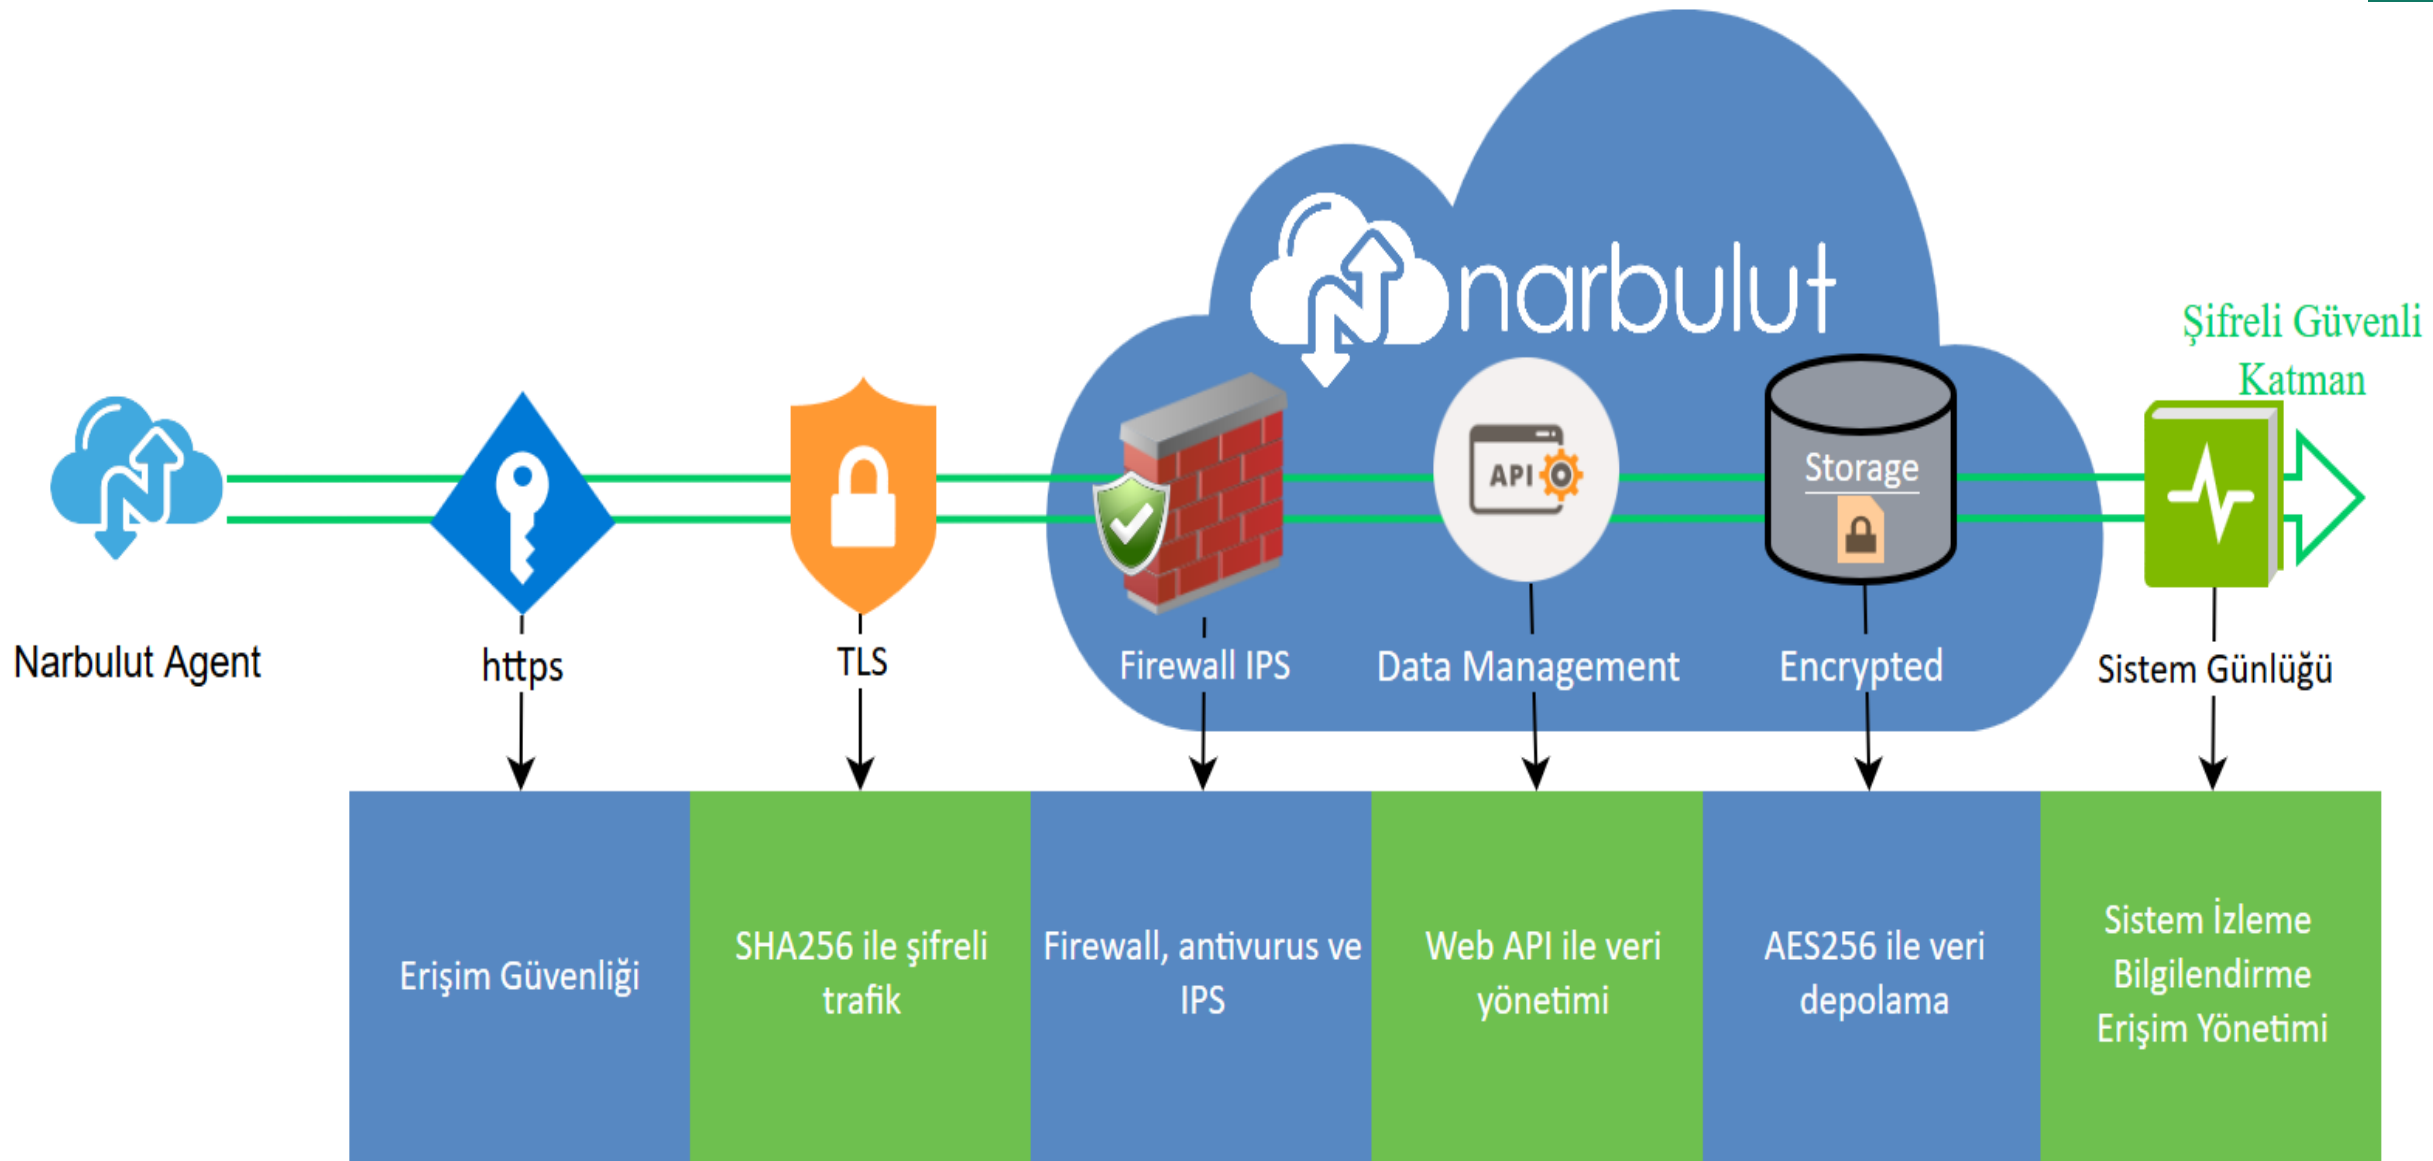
narbulut

Şifreli Güvenli Katman

API

Storage

Narbulut Agent

https

TLS

Firewall IPS

Data Management

Encrypted

Sistem Günlüğü

| Erişim Güvenliği | SHA256 ile şifreli trafik | Firewall, antivurus ve IPS | Web API ile veri yönetimi | AES256 ile veri depolama | Sistem İzleme Bilgilendirme Erişim Yönetimi |